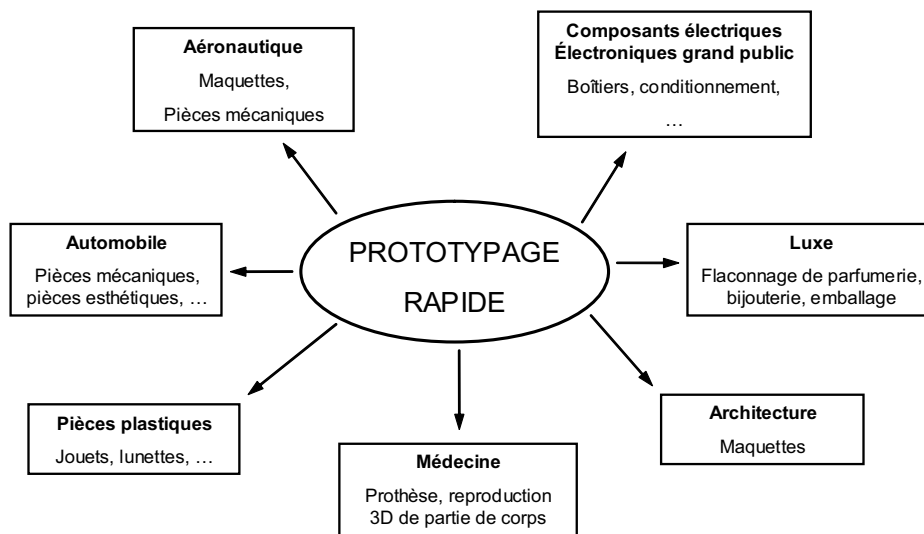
Aéronautique
Maquettes,
Pièces mécaniques

Composants électriques
Électroniques grand public
Boîtiers, conditionnement,
…

Automobile
Pièces mécaniques, pièces esthétiques, …

PROTOTYPAGE
RAPIDE

Luxe
Flaconnage de parfumerie, bijouterie, emballage

Pièces plastiques
Jouets, lunettes, …

Médecine
Prothèse, reproduction 3D de partie de corps

Architecture
Maquettes